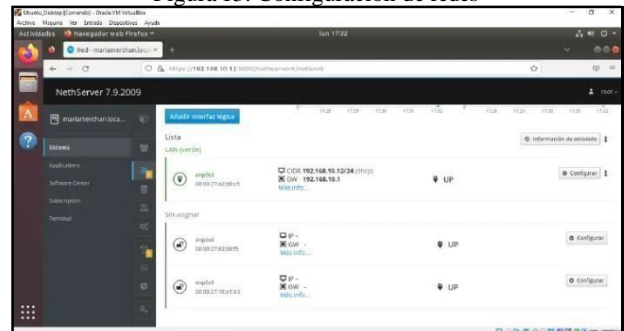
Figura 15. Configuración de redes

Ubuntu_Desktop [Corriendo] - Oracle VM VirtualBox
Archivo Máquina Ver Entrada Dispositivos Ayuda
Actividades Navegador web Firefox
lun 17:32
Red - mariamerchan.loca
https://192.168.10.12:9090/nethserver#/network
NethServer 7.9.2009
root
mariamerchan.loca...
Sistema
Applications
Software Center
Subscription
Terminal
Añadir interfaz lógica
Lista
LAN (verde)
Información de servicio
enp0s3
08:00:27:a2:d8:c5
CIDR 192.168.10.12/24 (dhcp)
GW 192.168.10.1
Más info...
UP
Configurar
Sin asignar
enp0s8
08:00:27:83:0b:f5
IP -
GW -
Más info...
UP
Configurar
enp0s9
08:00:27:18:ef:b3
IP -
GW -
Más info...
UP
Configurar